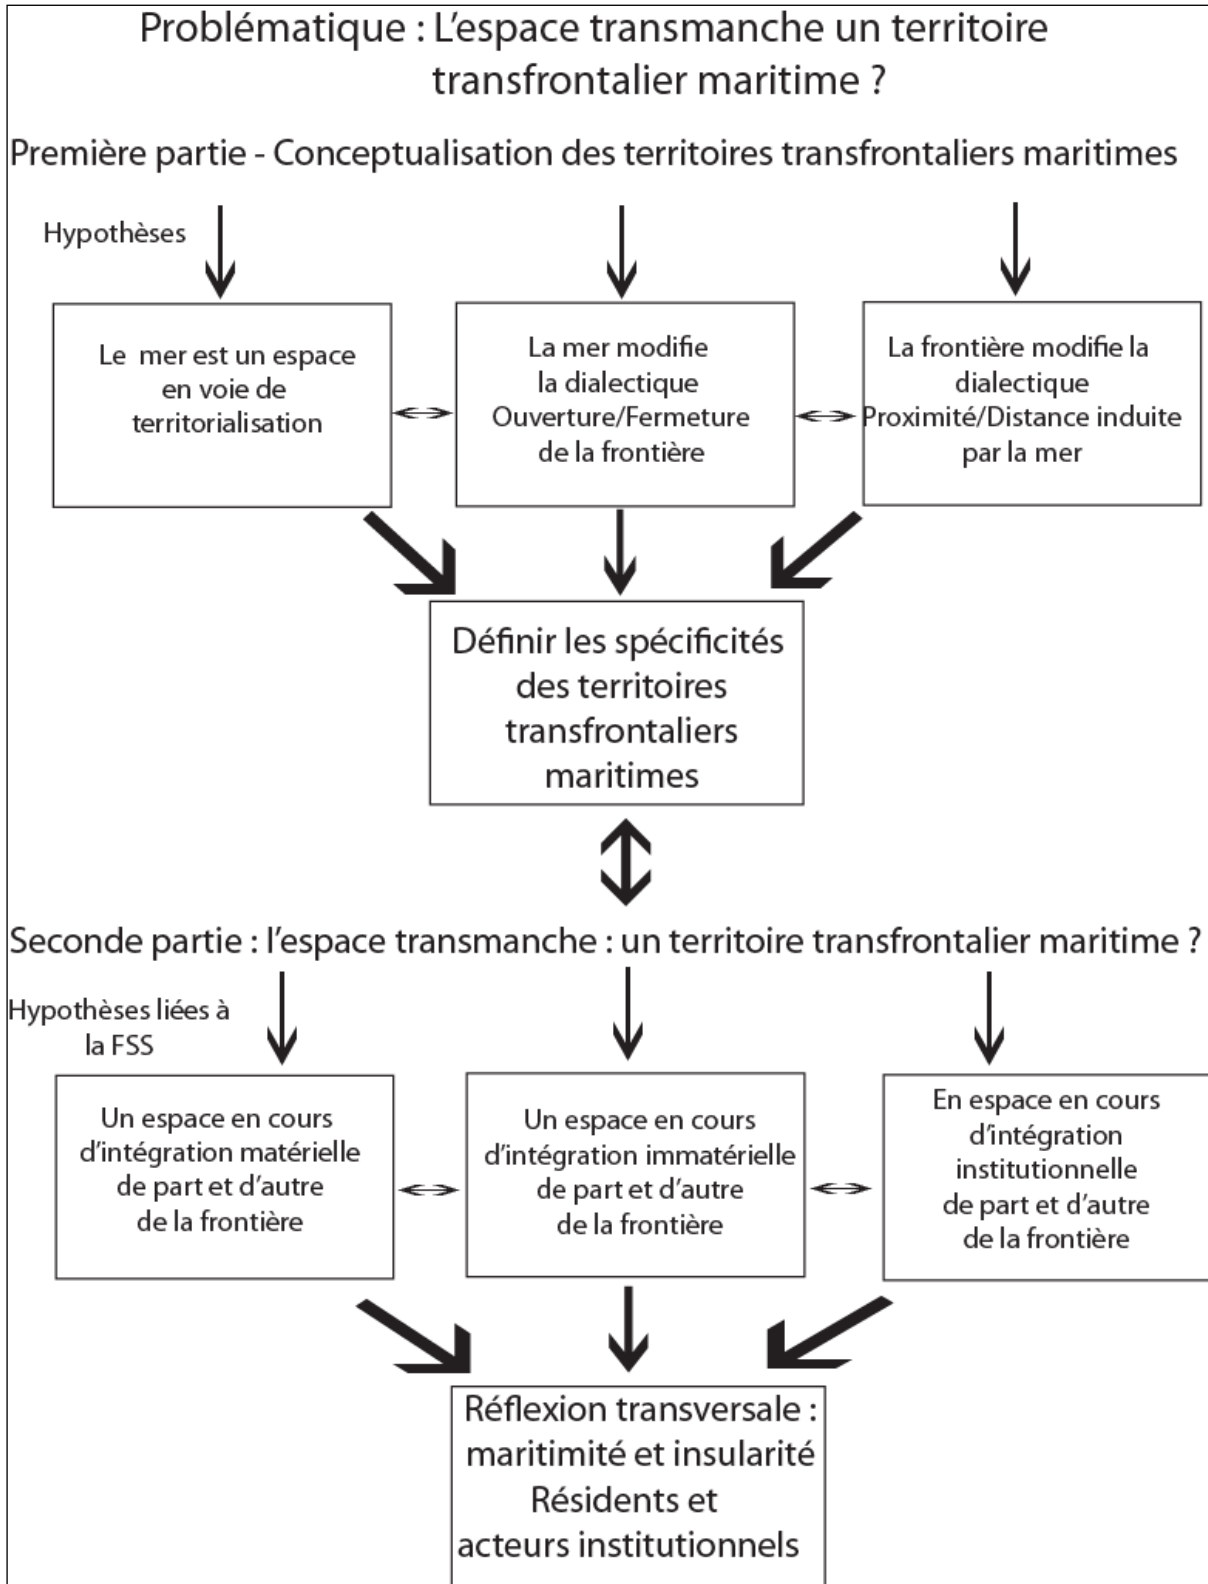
Problématique : L'espace transmanche un territoire transfrontalier maritime ?

Première partie - Conceptualisation des territoires transfrontaliers maritimes

Hypothèses

Le mer est un espace en voie de territorialisation

La mer modifie la dialectique Ouverture/Fermeture de la frontière

La frontière modifie la dialectique Proximité/Distance induite par la mer

Définir les spécificités des territoires transfrontaliers maritimes

Seconde partie : l'espace transmanche : un territoire transfrontalier maritime ?

Hypothèses liées à la FSS

Un espace en cours d'intégration matérielle de part et d'autre de la frontière

Un espace en cours d'intégration immatérielle de part et d'autre de la frontière

En espace en cours d'intégration institutionnelle de part et d'autre de la frontière

Réflexion transversale : maritimité et insularité Résidents et acteurs institutionnels